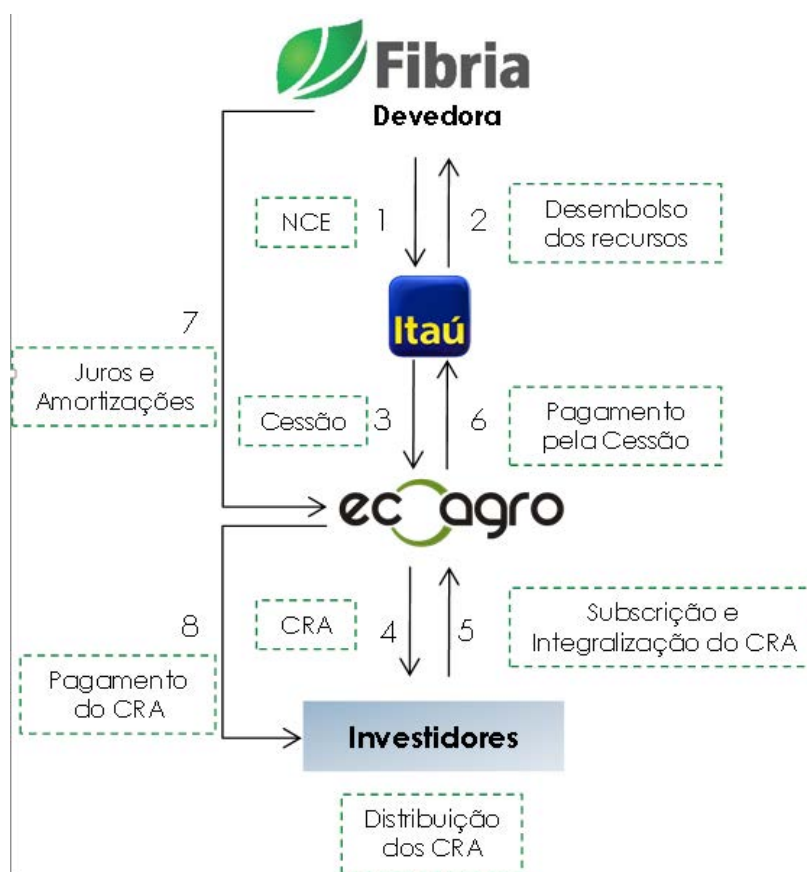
Fibria
Devedora

NCE 1

2 Desembolso dos recursos

Itaú

7

Juros e Amortizações

Cessão 3

6 Pagamento pela Cessão

ecoagro

8

CRA 4

5 Subscrição e Integralização do CRA

Pagamento do CRA

Investidores

Distribuição dos CRA